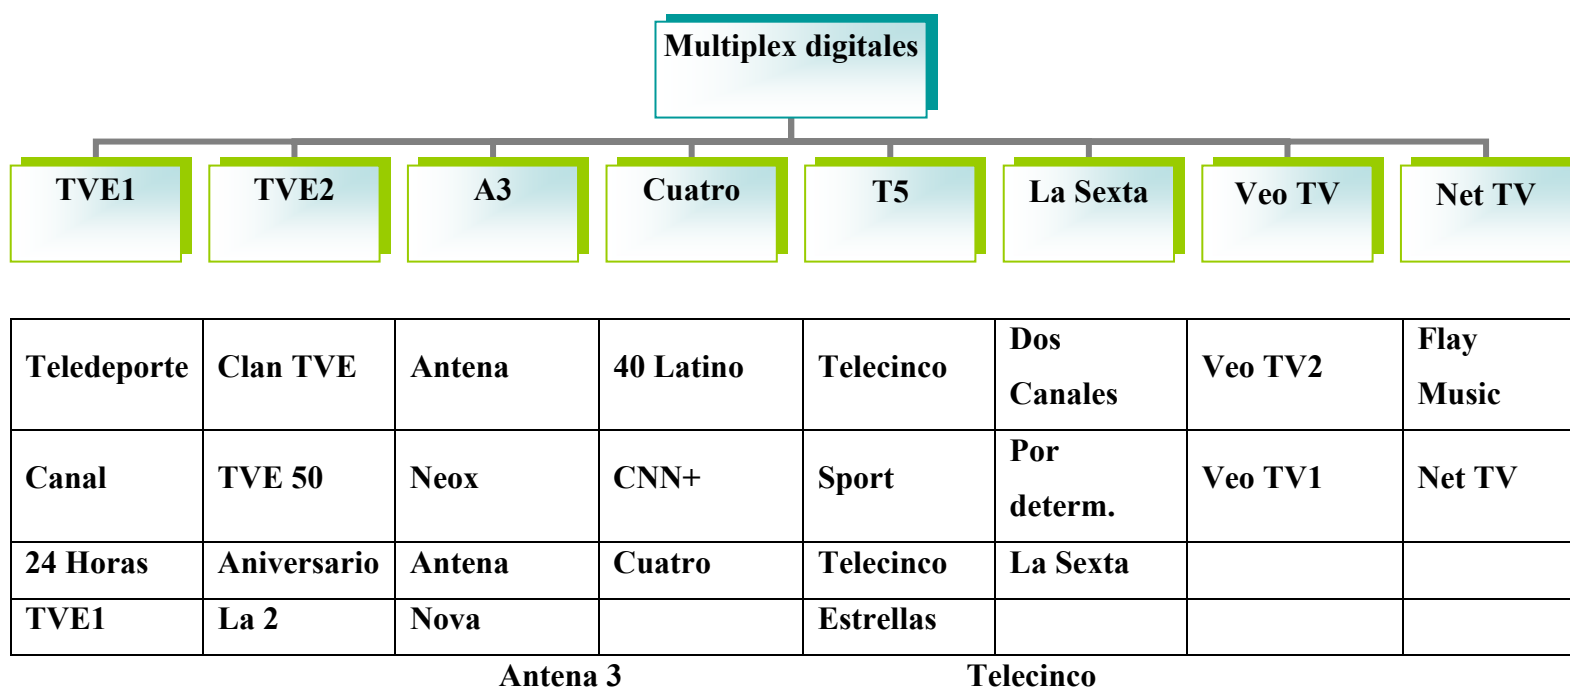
Multiplex digitales

TVE1

TVE2

A3

Cuatro

T5

La Sexta

Veo TV

Net TV

| Teledeporte | Clan TVE | Antena | 40 Latino | Telecinco | Dos Canales | Veo TV2 | Flay Music |
|---|---|---|---|---|---|---|---|
| Canal | TVE 50 | Neox | CNN+ | Sport | Por determ. | Veo TV1 | Net TV |
| 24 Horas | Aniversario | Antena | Cuatro | Telecinco | La Sexta | | |
| TVE1 | La 2 | Nova | | Estrellas | | | |

Antena 3

Telecinco